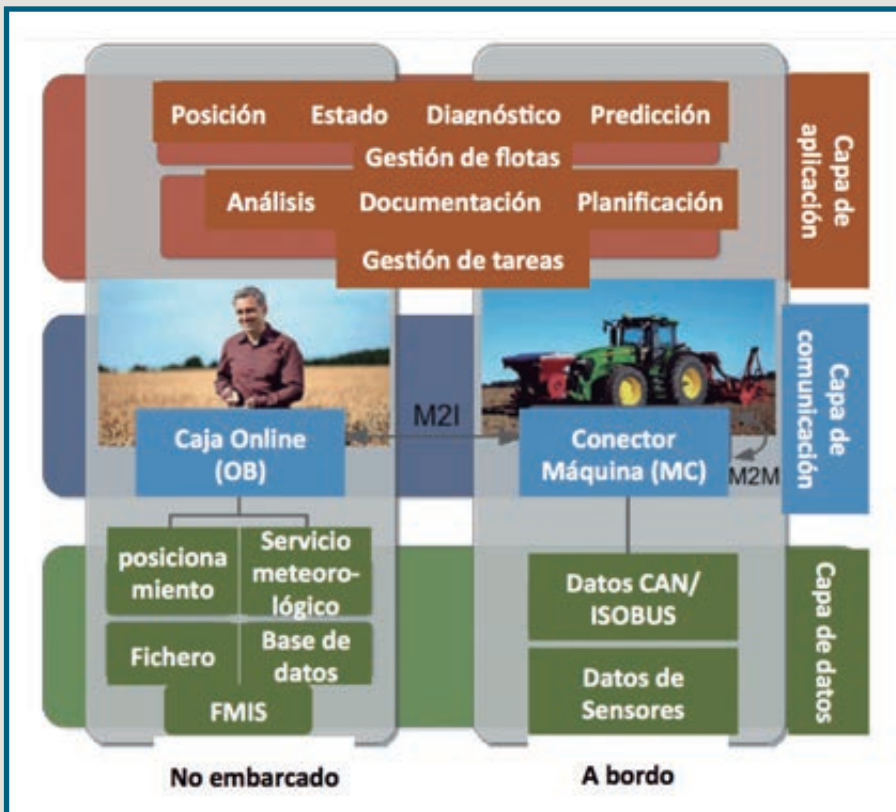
Posición Estado Diagnóstico Predicción
Gestión de flotas
Análisis Documentación Planificación
Gestión de tareas

Capa de aplicación

Caja Online (OB)

M2I

Conector Máquina (MC)

M2M

Capa de comunicación

posicionamiento

Servicio meteorológico

Fichero

Base de datos

FMIS

Datos CAN/ ISOBUS

Datos de Sensores

Capa de datos

No embarcado

A bordo